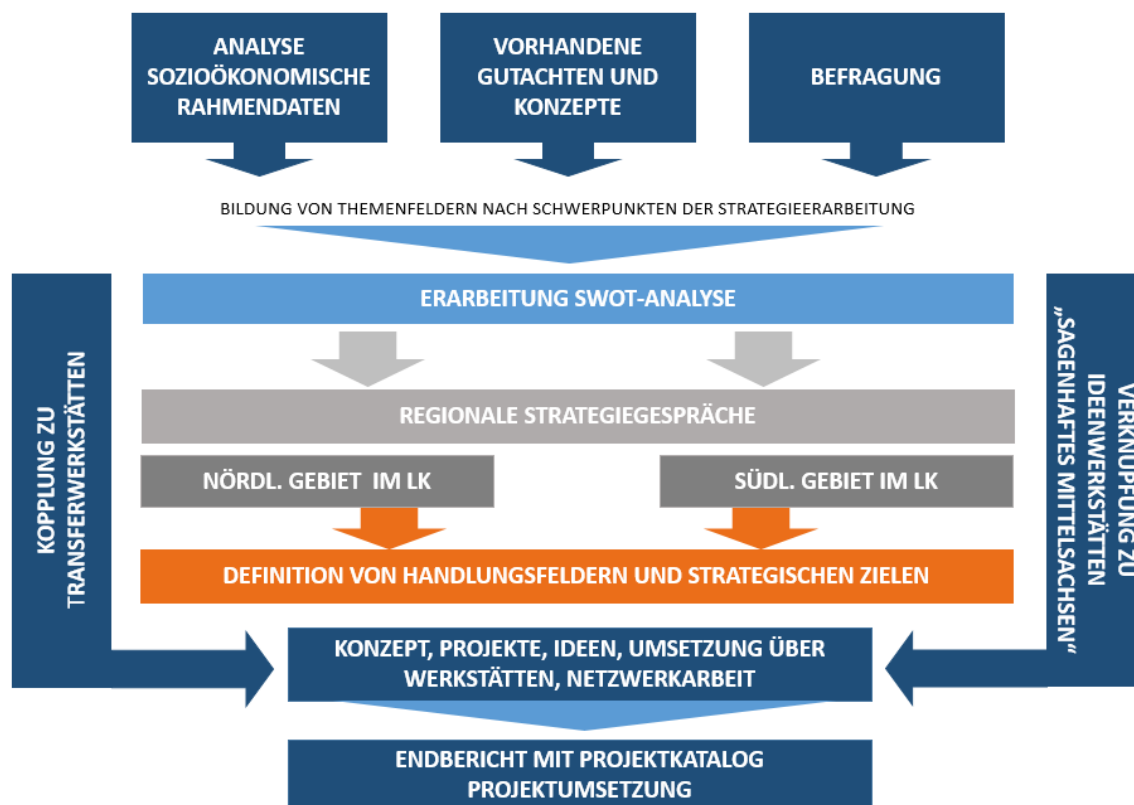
ANALYSE SOZIOÖKONOMISCHE RAHMENDATEN

VORHANDENE GUTACHTEN UND KONZEPTE

BEFRAGUNG

BILDUNG VON THEMENFELDERN NACH SCHWERPUNKTEN DER STRATEGIEERARBEITUNG

ERARBEITUNG SWOT-ANALYSE

REGIONALE STRATEGIEGESPRÄCHE

NÖRDL. GEBIET IM LK

SÜDL. GEBIET IM LK

DEFINITION VON HANDLUNGSFELDERN UND STRATEGISCHEN ZIELEN

KOPPLUNG ZU TRANSFERWERKSTÄTTEN

VERKNÜPFUNG ZU IDEENWERKSTÄTTEN „SAGENHAFTES MITTELSACHSEN"

KONZEPT, PROJEKTE, IDEEN, UMSETZUNG ÜBER WERKSTÄTTEN, NETZWERKARBEIT

ENDBERICHT MIT PROJEKTKATALOG PROJEKTUMSETZUNG